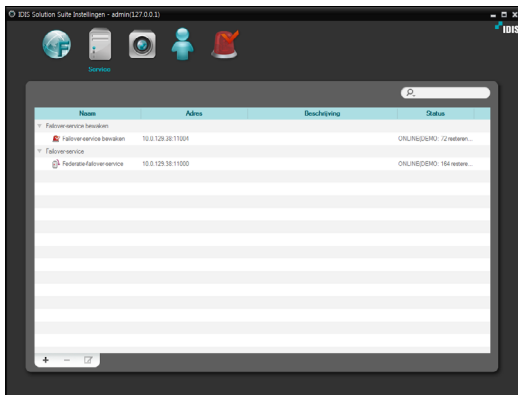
IDIS Solution Suite Instellingen - admin(127.0.0.1)

IDIS

Service

| Naam | Adres | Beschrijving | Status |
|---|---|---|---|
| Failover-service bewaken | | | |
| Failover-service bewaken | 10.0.129.38:11001 | | ONLINE(DEMO: 72 resteren... |
| Failover-service | | | |
| Federatie-failover-service | 10.0.129.38:11000 | | ONLINE(DEMO: 164 resteren... |

+ −